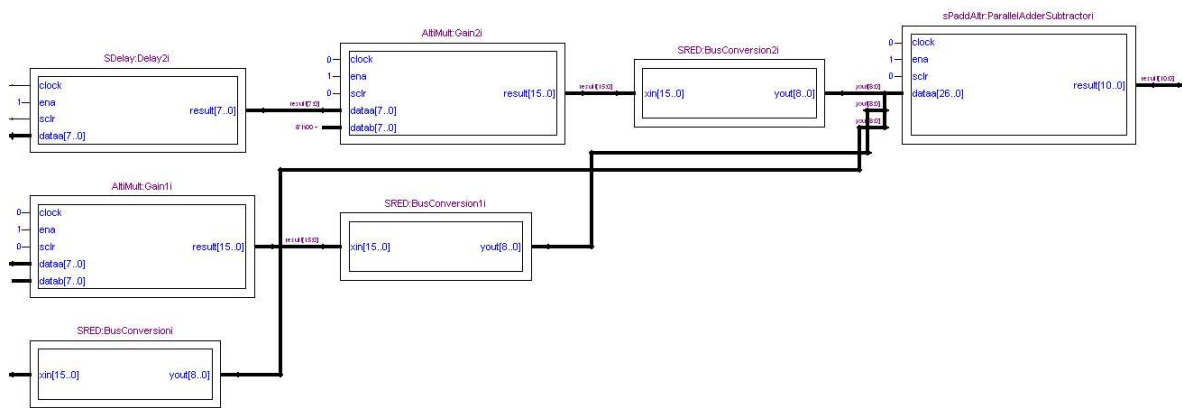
SDelay:Delay2i
clock
1 ena
sclr
dataa[7..0]
result[7..0]

AltiMult:Gain2i
0 clock
1 ena
0 sclr
dataa[7..0]
datab[7..0]
result[15..0]
result[7..0]
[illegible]

SRED:BusConversion2i
xin[15..0]
yout[8..0]
result[15..0]

sPaddAltr:ParallelAdderSubtractori
0 clock
1 ena
0 sclr
dataa[26..0]
result[10..0]
yout[8..0]
yout[8..0]
yout[8..0]
result[10..0]

AltiMult:Gain1i
0 clock
1 ena
0 sclr
dataa[7..0]
datab[7..0]
result[15..0]
result[15..0]

SRED:BusConversion1i
xin[15..0]
yout[8..0]

SRED:BusConversioni
xin[15..0]
yout[8..0]